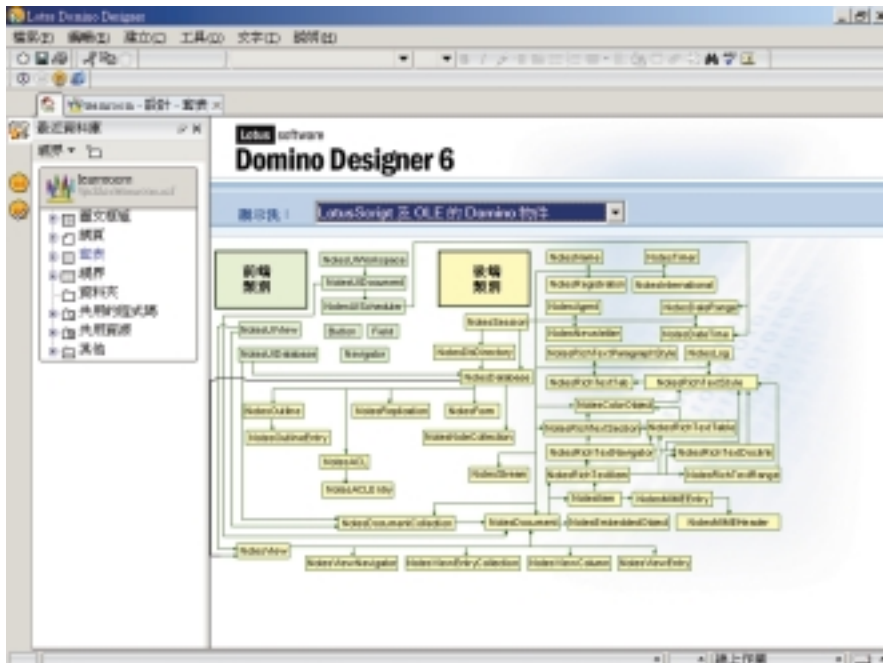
Lotus Domino Designer

檔案(F) 編輯(E) 建立(C) 工具(T) 文字(X) 說明(H)

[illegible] - 設計 - 首頁

最近資料庫

網界

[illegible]

圖文框組

網頁

表單

視界

資料夾

共用程式碼

共用資源

其他

Lotus software

Domino Designer 6

顯示我：LotusScript 及 OLE 的 Domino 物件

前端類別

後端類別

NotesUIWorkspace

NotesUIDocument

NotesUIScheduler

NotesUIView

NotesUIDatabase

Button

Field

Navigator

NotesSession

NotesDbDirectory

NotesDatabase

NotesOutline

NotesOutlineEntry

NotesReplication

NotesForm

NotesNoteCollection

NotesACL

NotesACLEntry

NotesStream

NotesDocumentCollection

NotesDocument

NotesEmbeddedObject

NotesView

NotesViewNavigator

NotesViewEntryCollection

NotesViewColumn

NotesViewEntry

NotesName

NotesTimer

NotesRegistration

NotesInternational

NotesAgent

NotesDateRange

NotesNewsletter

NotesDateTime

NotesRichTextParagraphStyle

NotesLog

NotesRichTextTab

NotesRichTextStyle

NotesColorObject

NotesRichTextSection

NotesRichTextTable

NotesRichTextNavigator

NotesRichTextDoclink

NotesRichTextItem

NotesRichTextRange

NotesItem

NotesMIMEEntry

NotesMIMEHeader

線上作業